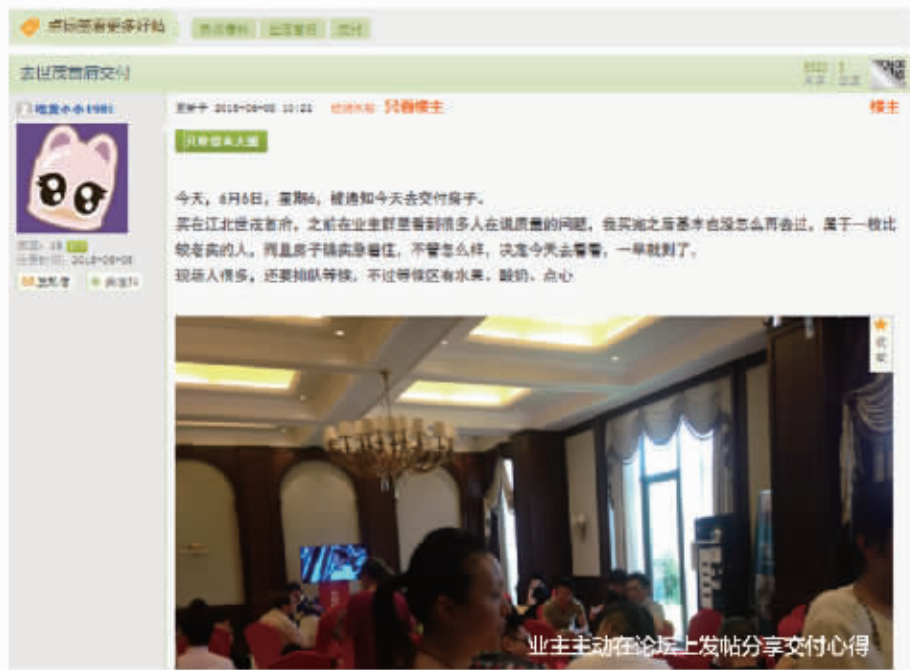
桌玩登看更多好帖 | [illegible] | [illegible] | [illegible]

去世茂售房交付

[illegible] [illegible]

喵喵小小1981

积分：18
注册时间：2018-08-08

发私信 | 加关注

发表于 2018-08-08 10:21 | 只看楼主 | 楼主

只看楼主大图

今天，8月8日，星期6，被通知今天去交付房子。

买在江北世茂首府，之前在业主群里看到很多人在说质量的问题，我买房之后基本也没怎么再去过，属于一枚比较老实的人。而且房子暂时不着急住，不管怎么样，决定今天去看看。一早就到了。

现场人很多，还要排队等候。不过等候区有水果、酸奶、点心

收藏

业主主动在论坛上发帖分享交付心得